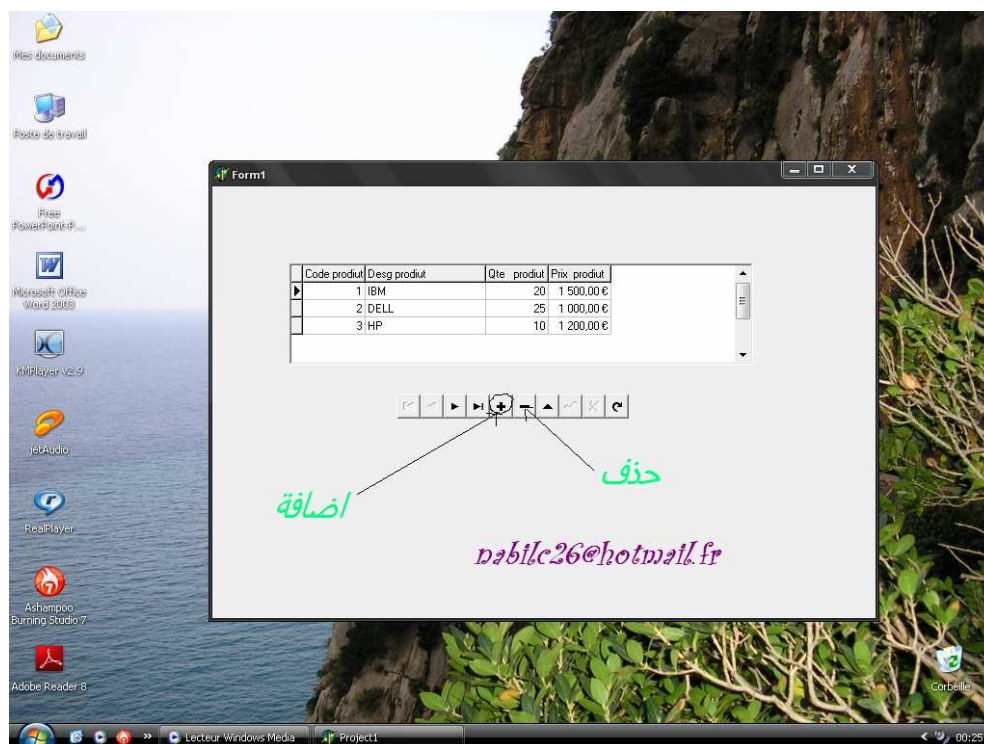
Mes documents

Poste de travail

Free PowerPoint-P...

Microsoft Office Word 2003

KMPlayer v2.9

jetAudio

RealPlayer

Ashampoo Burning Studio 7

Adobe Reader 8

Form1

| Code produit | Desg produit | Qte produit | Prix produit |
|---|---|---|---|
| 1 | IBM | 20 | 1 500,00 € |
| 2 | DELL | 25 | 1 000,00 € |
| 3 | HP | 10 | 1 200,00 € |

حذف

اضافة

nabilc26@hotmail.fr

Corbeille

Lecteur Windows Media

Project1

00:25